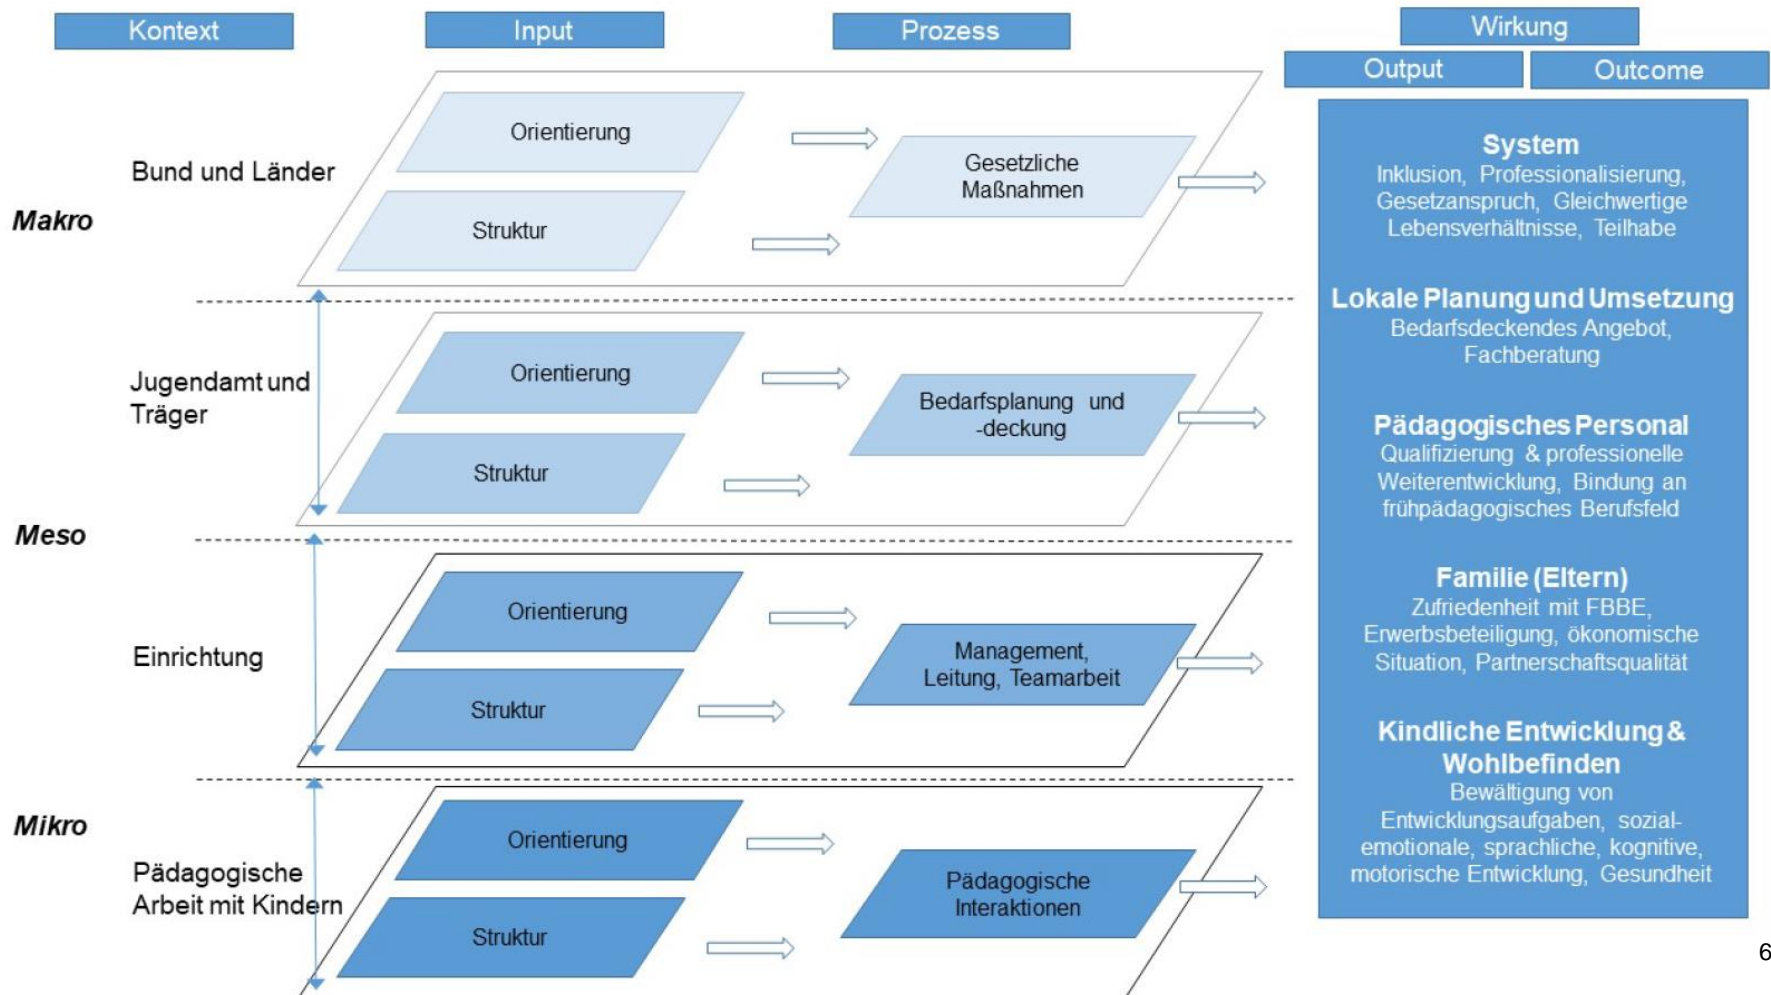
Kontext

Input

Prozess

Wirkung

Output

Outcome

Makro

Bund und Länder

Orientierung

Struktur

Gesetzliche Maßnahmen

Jugendamt und Träger

Orientierung

Struktur

Bedarfsplanung und -deckung

Meso

Einrichtung

Orientierung

Struktur

Management, Leitung, Teamarbeit

Mikro

Pädagogische Arbeit mit Kindern

Orientierung

Struktur

Pädagogische Interaktionen

System
Inklusion, Professionalisierung, Gesetzanspruch, Gleichwertige Lebensverhältnisse, Teilhabe

Lokale Planung und Umsetzung
Bedarfsdeckendes Angebot, Fachberatung

Pädagogisches Personal
Qualifizierung & professionelle Weiterentwicklung, Bindung an frühpädagogisches Berufsfeld

Familie (Eltern)
Zufriedenheit mit FBBE, Erwerbsbeteiligung, ökonomische Situation, Partnerschaftsqualität

Kindliche Entwicklung & Wohlbefinden
Bewältigung von Entwicklungsaufgaben, sozial-emotionale, sprachliche, kognitive, motorische Entwicklung, Gesundheit

6